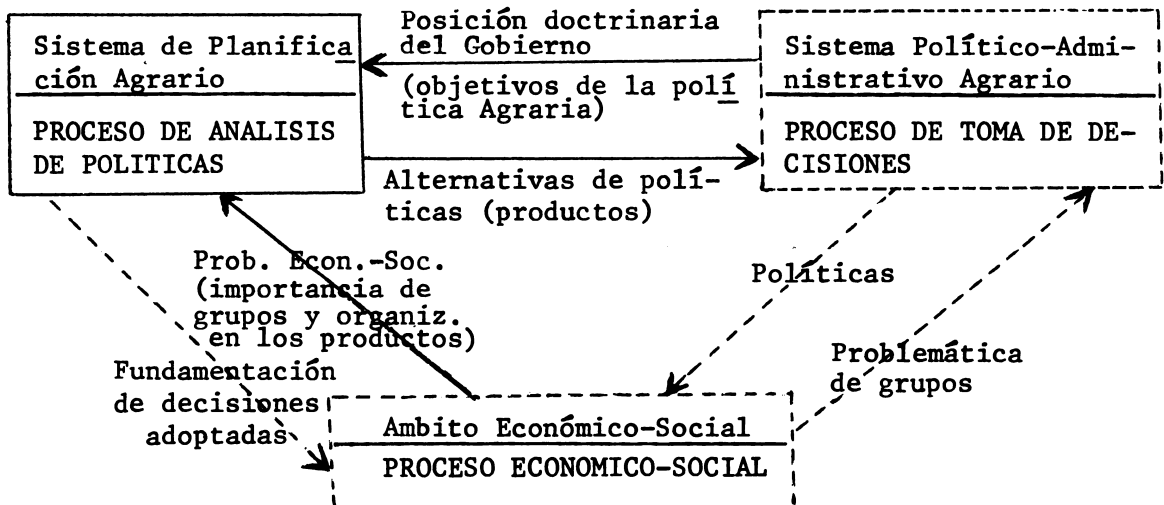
Sistema de Planificación Agrario

PROCESO DE ANALISIS DE POLITICAS

Posición doctrinaria del Gobierno

(objetivos de la política Agraria)

Sistema Político-Administrativo Agrario

PROCESO DE TOMA DE DECISIONES

Alternativas de políticas (productos)

Prob. Econ.-Soc. (importancia de grupos y organiz. en los productos)

Políticas

Problemática de grupos

Fundamentación de decisiones adoptadas

Ambito Económico-Social

PROCESO ECONOMICO-SOCIAL